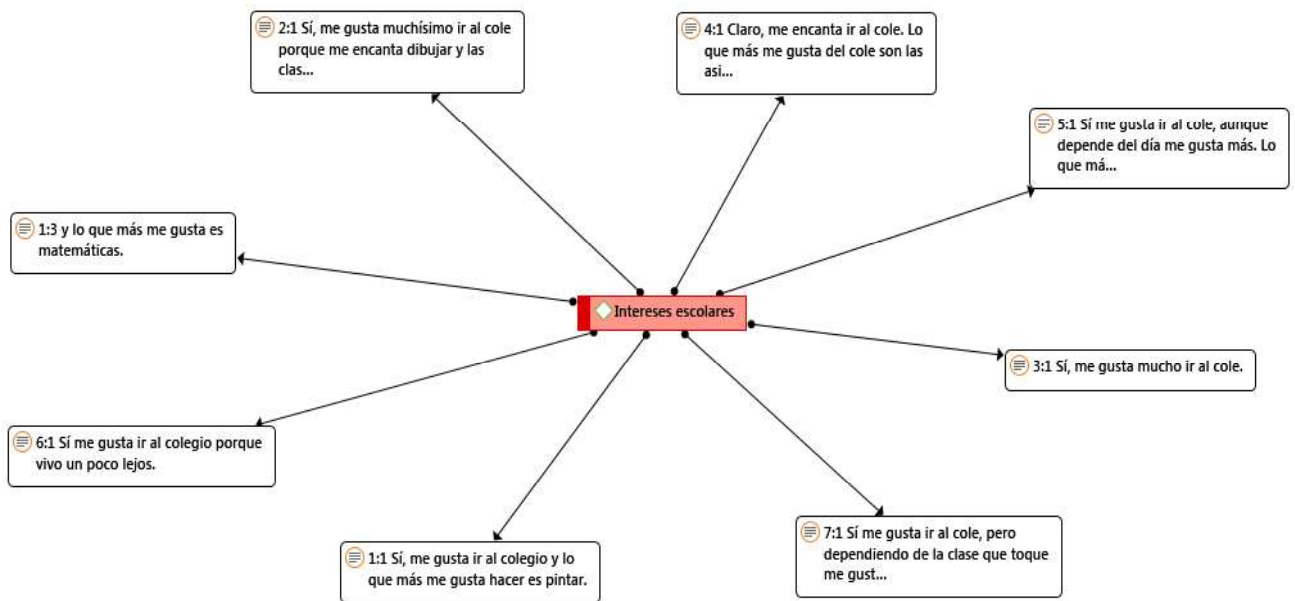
2:1 Sí, me gusta muchísimo ir al cole porque me encanta dibujar y las clas...

4:1 Claro, me encanta ir al cole. Lo que más me gusta del cole son las asi...

5:1 Sí me gusta ir al cole, aunque depende del día me gusta más. Lo que má...

1:3 y lo que más me gusta es matemáticas.

Intereses escolares

3:1 Sí, me gusta mucho ir al cole.

6:1 Sí me gusta ir al colegio porque vivo un poco lejos.

1:1 Sí, me gusta ir al colegio y lo que más me gusta hacer es pintar.

7:1 Sí me gusta ir al cole, pero dependiendo de la clase que toque me gust...